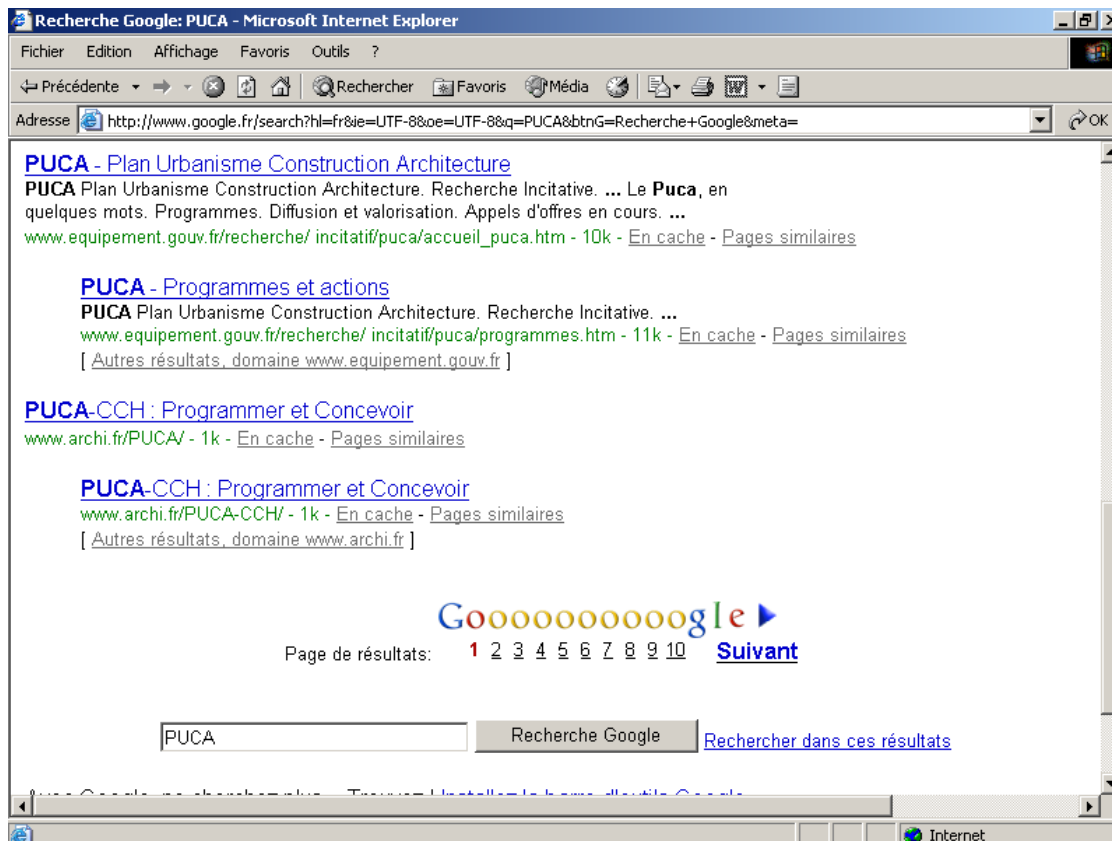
Recherche Google: PUCA - Microsoft Internet Explorer

Fichier Edition Affichage Favoris Outils ?

Précédente Rechercher Favoris Média

Adresse http://www.google.fr/search?hl=fr&ie=UTF-8&oe=UTF-8&q=PUCA&btnG=Recherche+Google&meta= OK

PUCA - Plan Urbanisme Construction Architecture
PUCA Plan Urbanisme Construction Architecture. Recherche Incitative. ... Le Puca, en quelques mots. Programmes. Diffusion et valorisation. Appels d'offres en cours. ...
www.equipement.gouv.fr/recherche/ incitatif/puca/accueil_puca.htm - 10k - En cache - Pages similaires

PUCA - Programmes et actions
PUCA Plan Urbanisme Construction Architecture. Recherche Incitative. ...
www.equipement.gouv.fr/recherche/ incitatif/puca/programmes.htm - 11k - En cache - Pages similaires
[ Autres résultats, domaine www.equipement.gouv.fr ]

PUCA-CCH : Programmer et Concevoir
www.archi.fr/PUCA/ - 1k - En cache - Pages similaires

PUCA-CCH : Programmer et Concevoir
www.archi.fr/PUCA-CCH/ - 1k - En cache - Pages similaires
[ Autres résultats, domaine www.archi.fr ]

Goooooooooogle

Page de résultats: 1 2 3 4 5 6 7 8 9 10 Suivant

PUCA Recherche Google Rechercher dans ces résultats

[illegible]

Internet